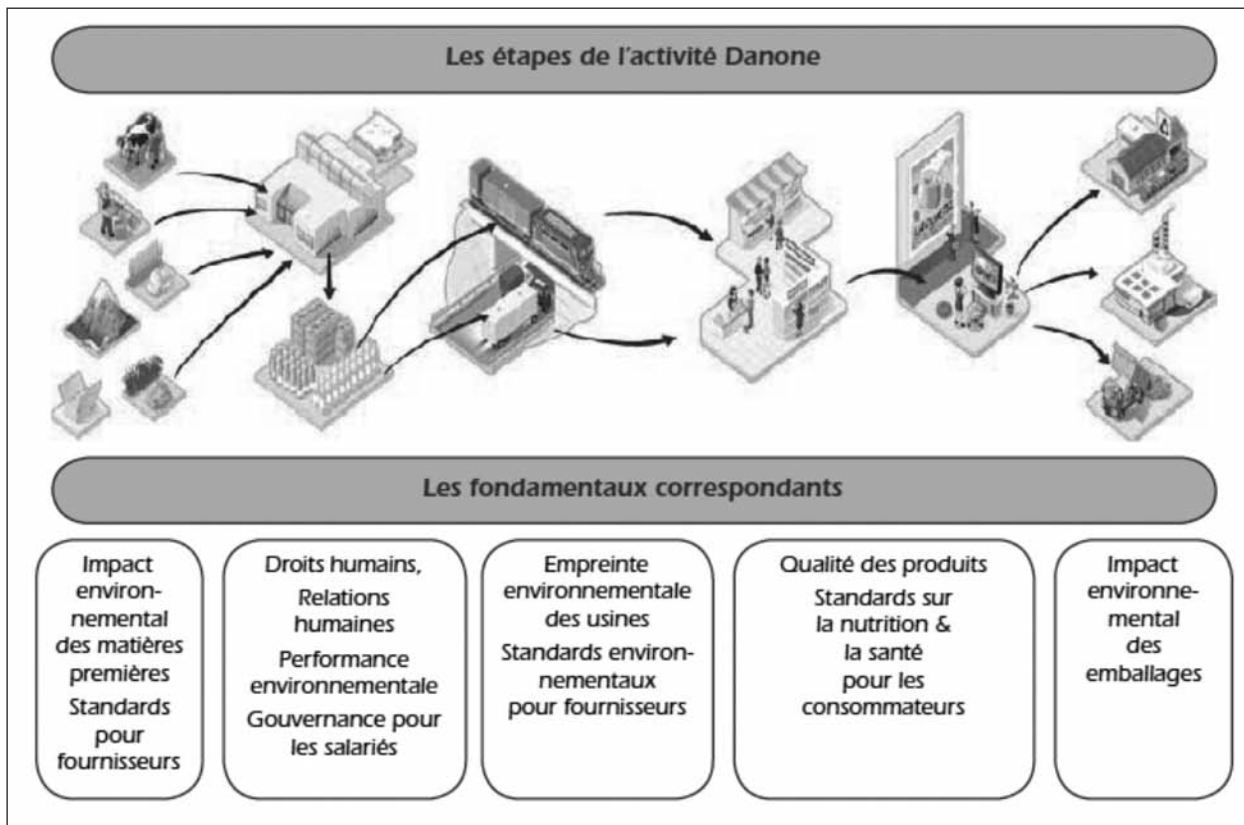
Les étapes de l'activité Danone

Les fondamentaux correspondants

Impact environnemental des matières premières

Standards pour fournisseurs

Droits humains,

Relations humaines

Performance environnementale

Gouvernance pour les salariés

Empreinte environnementale des usines

Standards environnementaux pour fournisseurs

Qualité des produits

Standards sur la nutrition & la santé pour les consommateurs

Impact environnemental des emballages